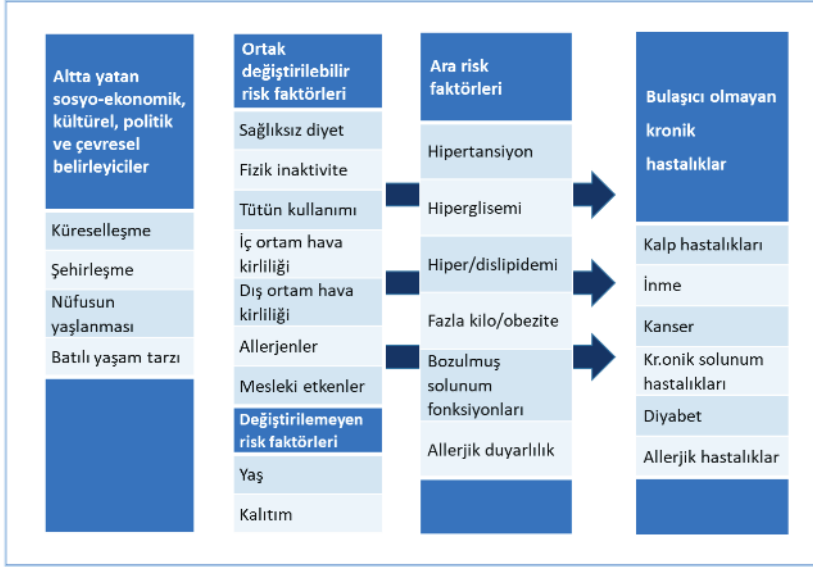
Altta yatan sosyo-ekonomik, kültürel, politik ve çevresel belirleyiciler

Küreselleşme

Şehirleşme

Nüfusun yaşlanması

Batılı yaşam tarzı

Ortak değiştirilebilir risk faktörleri

Sağlıksız diyet

Fizik inaktivite

Tütün kullanımı

İç ortam hava kirliliği

Dış ortam hava kirliliği

Allerjenler

Mesleki etkenler

Değiştirilemeyen risk faktörleri

Yaş

Kalıtım

Ara risk faktörleri

Hipertansiyon

Hiperglisemi

Hiper/dislipidemi

Fazla kilo/obezite

Bozulmuş solunum fonksiyonları

Allerjik duyarlılık

Bulaşıcı olmayan kronik hastalıklar

Kalp hastalıkları

İnme

Kanser

Kr.onik solunum hastalıkları

Diyabet

Allerjik hastalıklar